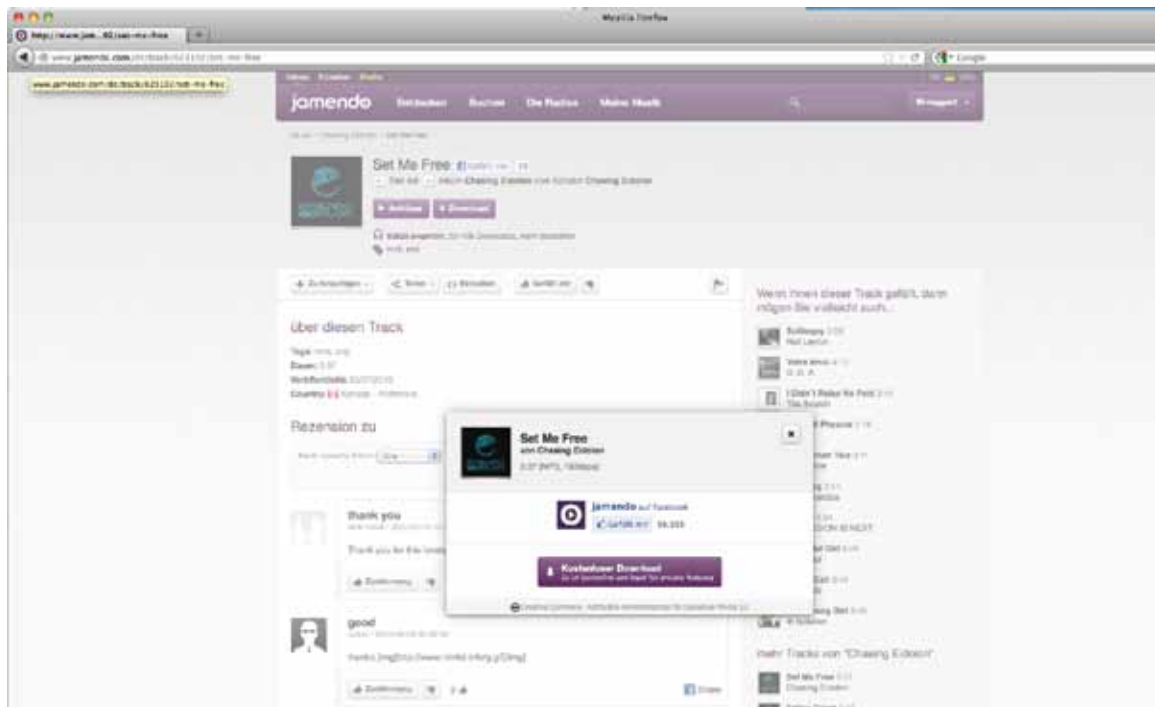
Mozilla Firefox

http://www.jam...ff/set-me-free

www.jamendo.com/de/track/621132/set-me-free

Google

www.jamendo.com/de/track/621132/set-me-free

jamendo Entdecken Suchen Die Radios Meine Musik

Set Me Free

Album Chasing Eidolon von Künstler Chasing Eidolon

Anhören Download

Über diesen Track

Tags

Dauer 3:37

Veröffentlicht

Country

Rezension zu

thank you

Thank you for this track

good

thanks [img]http://www.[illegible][/img]

Zustimmung

Share

Wenn Ihnen dieser Track gefällt, dann mögen Sie vielleicht auch...

I Didn't Raise No Fool

mehr Tracks von "Chasing Eidolon"

Set Me Free

Chasing Eidolon

Set Me Free
von Chasing Eidolon
3:37 (MP3, 192kbps)

jamendo auf Facebook
Gefällt mir 59.333

Kostenloser Download

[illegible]